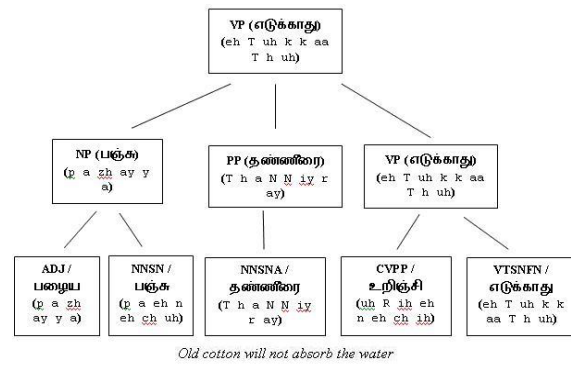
VP (எடுக்காது)
(eh T uh k k aa T h uh)

NP (பஞ்சு)
(p a zh ay y a)

PP (தண்ணிரை)
(T h a N N iy r ay)

VP (எடுக்காது)
(eh T uh k k aa T h uh)

ADJ / பழைய
(p a zh ay y a)

NNSN / பஞ்சு
(p a eh n eh ch uh)

NNSNA / தண்ணிரை
(T h a N N iy r ay)

CVPP / உறிஞ்சி
(uh R ih eh n eh ch ih)

VTSNFN / எடுக்காது
(eh T uh k k aa T h uh)

Old cotton will not absorb the water